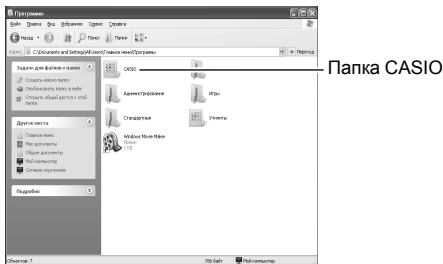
Программы

Файл Правка Вид Избранное Сервис Справка

Назад Поиск Папки

Адрес: C:\Documents and Settings\All Users\Главное меню\Программы → Переход

Задачи для файлов и папок

Создать новую папку

Опубликовать папку в вебе

Открыть общий доступ к этой папке

Другие места

Главное меню

Мои документы

Общие документы

Мой компьютер

Сетевое окружение

Подробно

CASIO

Администрирование

Игры

Стандартные

Утилиты

Windows Movie Maker
Ярлык
1 КБ

Папка CASIO

Объектов: 7

786 байт

Мой компьютер